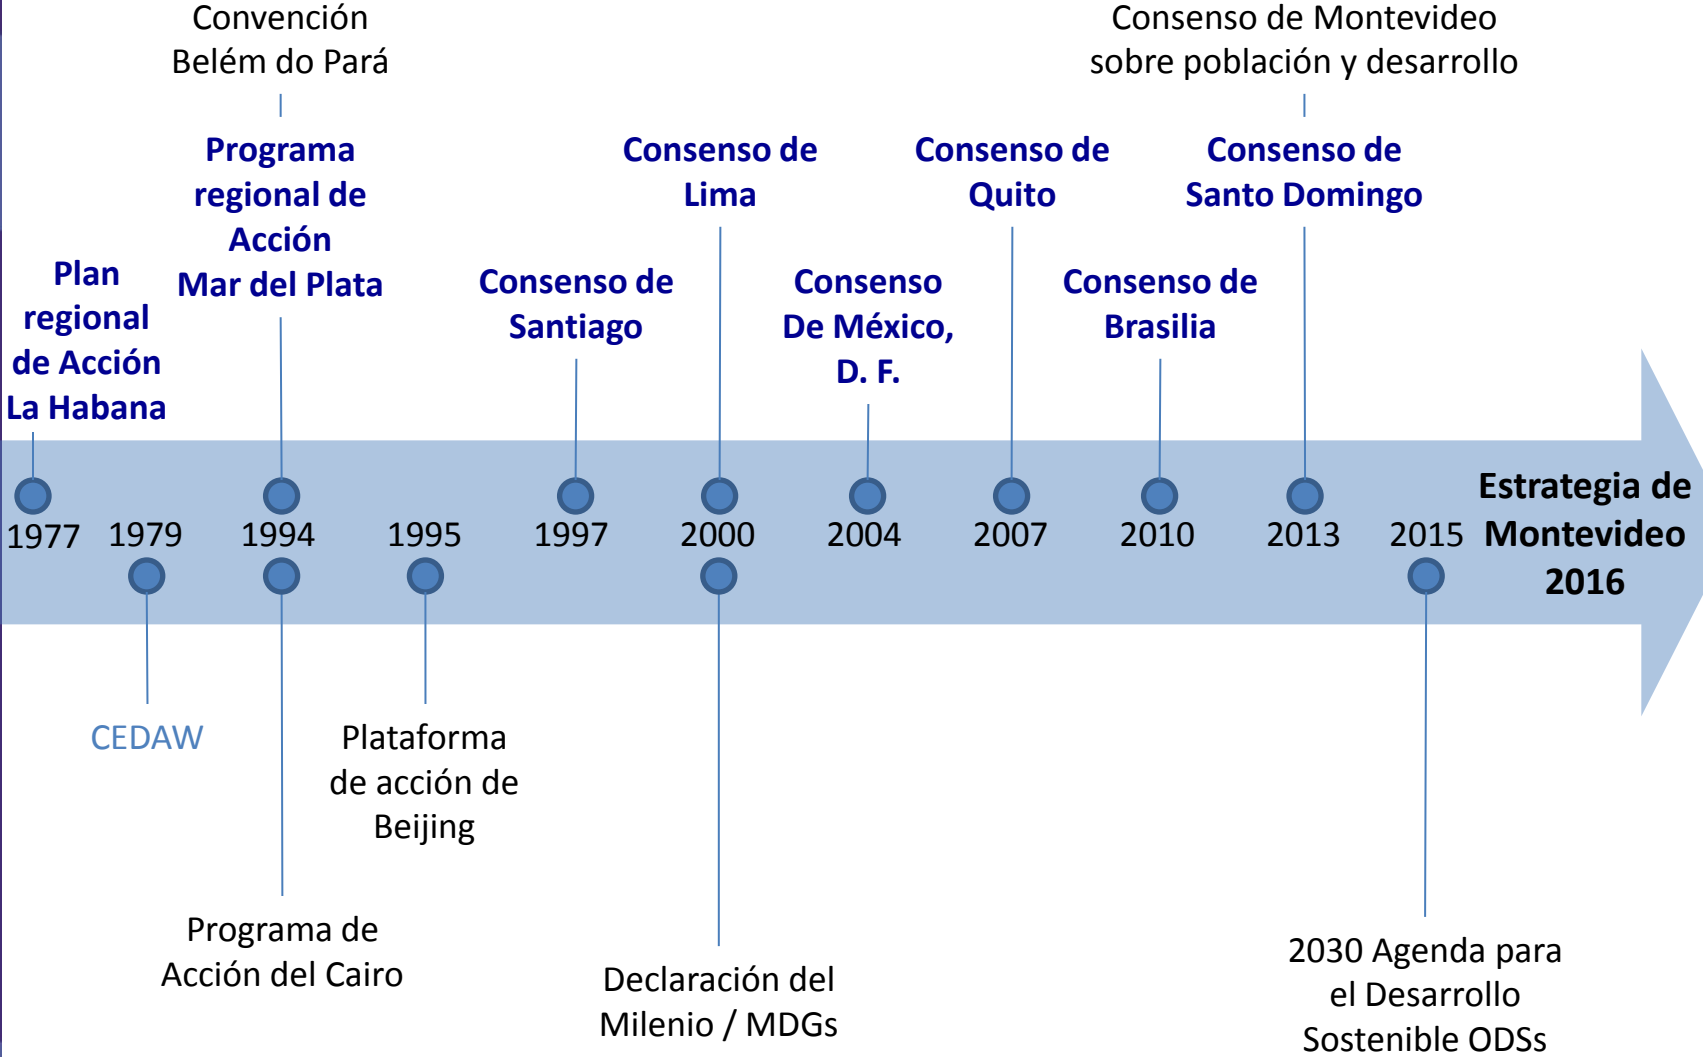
Convención Belém do Pará

Consenso de Montevideo sobre población y desarrollo

Programa regional de Acción Mar del Plata

Consenso de Lima

Consenso de Quito

Consenso de Santo Domingo

Plan regional de Acción La Habana

Consenso de Santiago

Consenso De México, D. F.

Consenso de Brasilia

1977 1979 1994 1995 1997 2000 2004 2007 2010 2013 2015

Estrategia de Montevideo 2016

CEDAW

Plataforma de acción de Beijing

Programa de Acción del Cairo

Declaración del Milenio / MDGs

2030 Agenda para el Desarrollo Sostenible ODSs